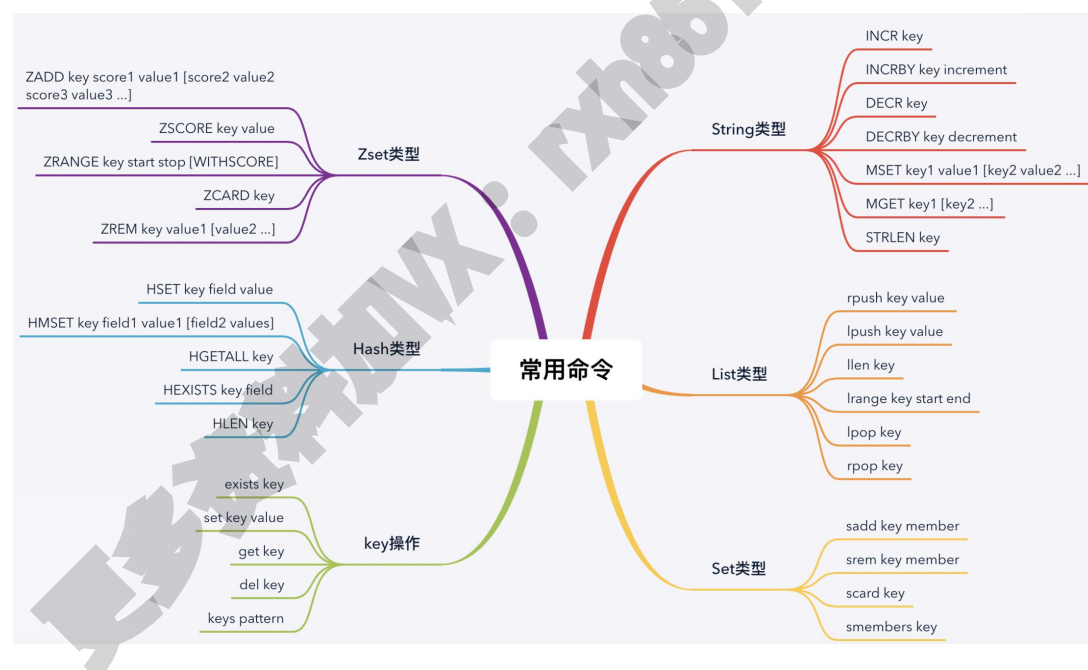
常用命令

String类型
INCR key
INCRBY key increment
DECR key
DECRBY key decrement
MSET key1 value1 [key2 value2 ...]
MGET key1 [key2 ...]
STRLEN key

List类型
rpush key value
lpush key value
llen key
lrange key start end
lpop key
rpop key

Set类型
sadd key member
srem key member
scard key
smembers key

Zset类型
ZADD key score1 value1 [score2 value2 score3 value3 ...]
ZSCORE key value
ZRANGE key start stop [WITHSCORE]
ZCARD key
ZREM key value1 [value2 ...]

Hash类型
HSET key field value
HMSET key field1 value1 [field2 values]
HGETALL key
HEXISTS key field
HLEN key

key操作
exists key
set key value
get key
del key
keys pattern

更多资料加VX：rxh88